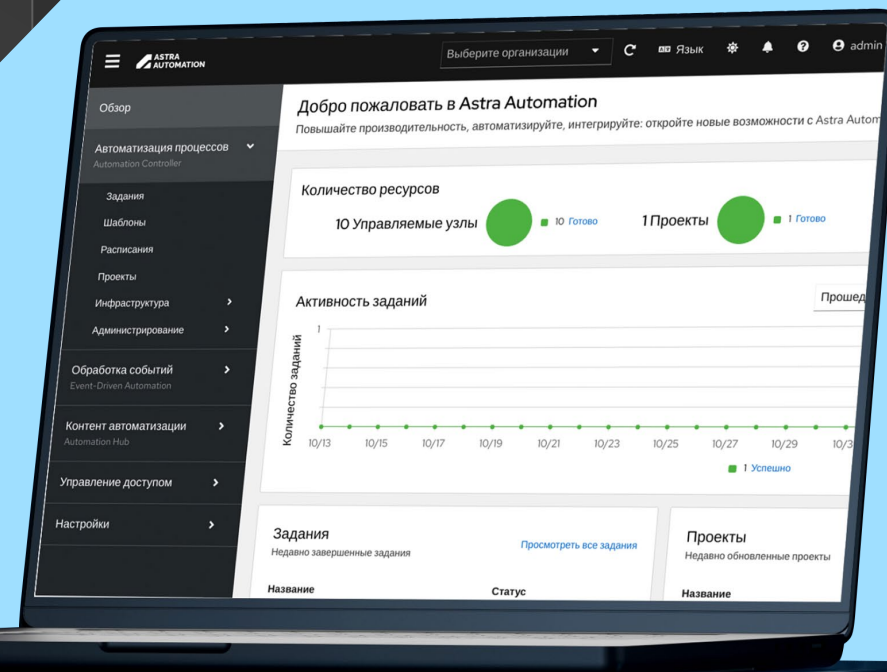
ASTRA AUTOMATION

Выберите организации

Язык

admin

Обзор

Автоматизация процессов
Automation Controller

Задания

Шаблоны

Расписания

Проекты

Инфраструктура

Администрирование

Обработка событий
Event-Driven Automation

Контент автоматизации
Automation Hub

Управление доступом

Настройки

Добро пожаловать в Astra Automation

Повышайте производительность, автоматизируйте, интегрируйте: откройте новые возможности с Astra Autom

Количество ресурсов

10 Управляемые узлы

10 Готово

1 Проекты

1 Готово

Активность заданий

Прошед

Количество заданий

1

10/13 10/15 10/17 10/19 10/21 10/23 10/25 10/27 10/29 10/3

1 Успешно

Задания

Недавно завершенные задания

Просмотреть все задания

Название

Статус

Проекты

Недавно обновленные проекты

Название